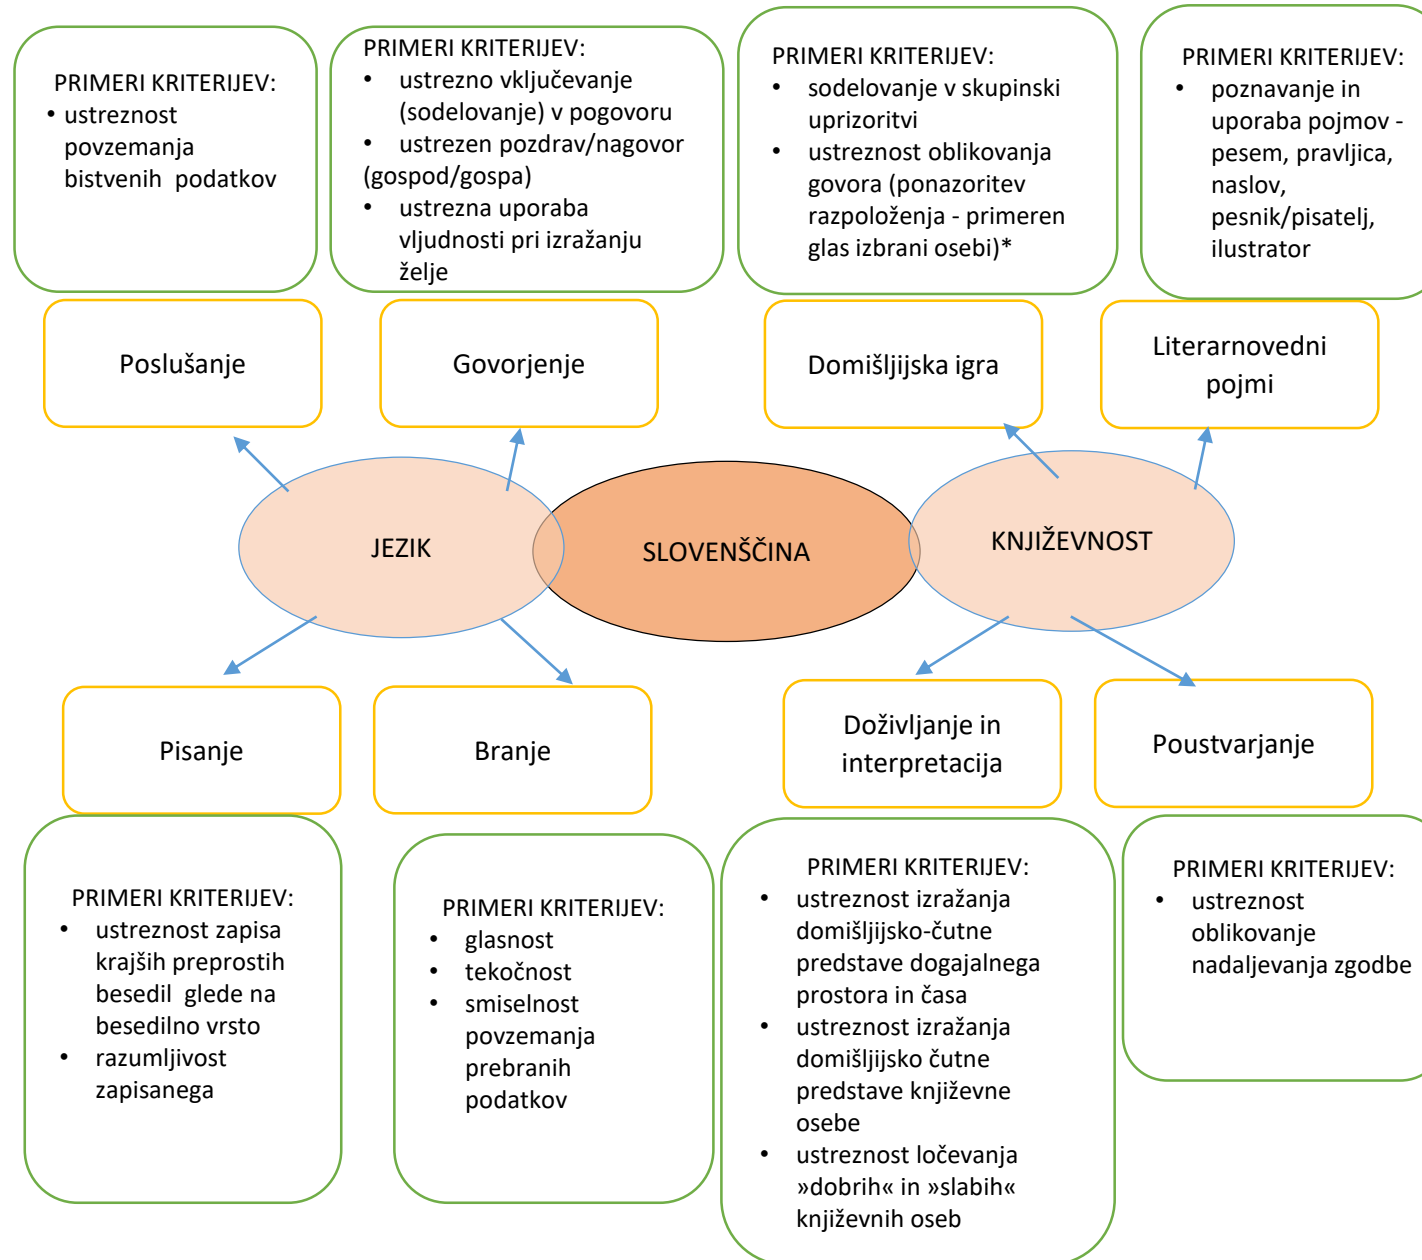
PRIMERI KRITERIJEV:
• ustreznost povzemanja bistvenih podatkov

PRIMERI KRITERIJEV:
• ustrezno vključevanje (sodelovanje) v pogovoru
• ustrezen pozdrav/nagovor (gospod/gospa)
• ustrezna uporaba vljudnosti pri izražanju želje

PRIMERI KRITERIJEV:
• sodelovanje v skupinski uprizoritvi
• ustreznost oblikovanja govora (ponazoritev razpoloženja - primeren glas izbrani osebi)*

PRIMERI KRITERIJEV:
• poznavanje in uporaba pojmov - pesem, pravljica, naslov, pesnik/pisatelj, ilustrator

Poslušanje

Govorjenje

Domišljijska igra

Literarnovedni pojmi

JEZIK

SLOVENŠČINA

KNJIŽEVNOST

Pisanje

Branje

Doživljanje in interpretacija

Poustvarjanje

PRIMERI KRITERIJEV:
• ustreznost zapisa krajših preprostih besedil glede na besedilno vrsto
• razumljivost zapisanega

PRIMERI KRITERIJEV:
• glasnost
• tekočnost
• smiselnost povzemanja prebranih podatkov

PRIMERI KRITERIJEV:
• ustreznost izražanja domišljijsko-čutne predstave dogajalnega prostora in časa
• ustreznost izražanja domišljijsko čutne predstave književne osebe
• ustreznost ločevanja »dobrih« in »slabih« književnih oseb

PRIMERI KRITERIJEV:
• ustreznost oblikovanje nadaljevanja zgodbe